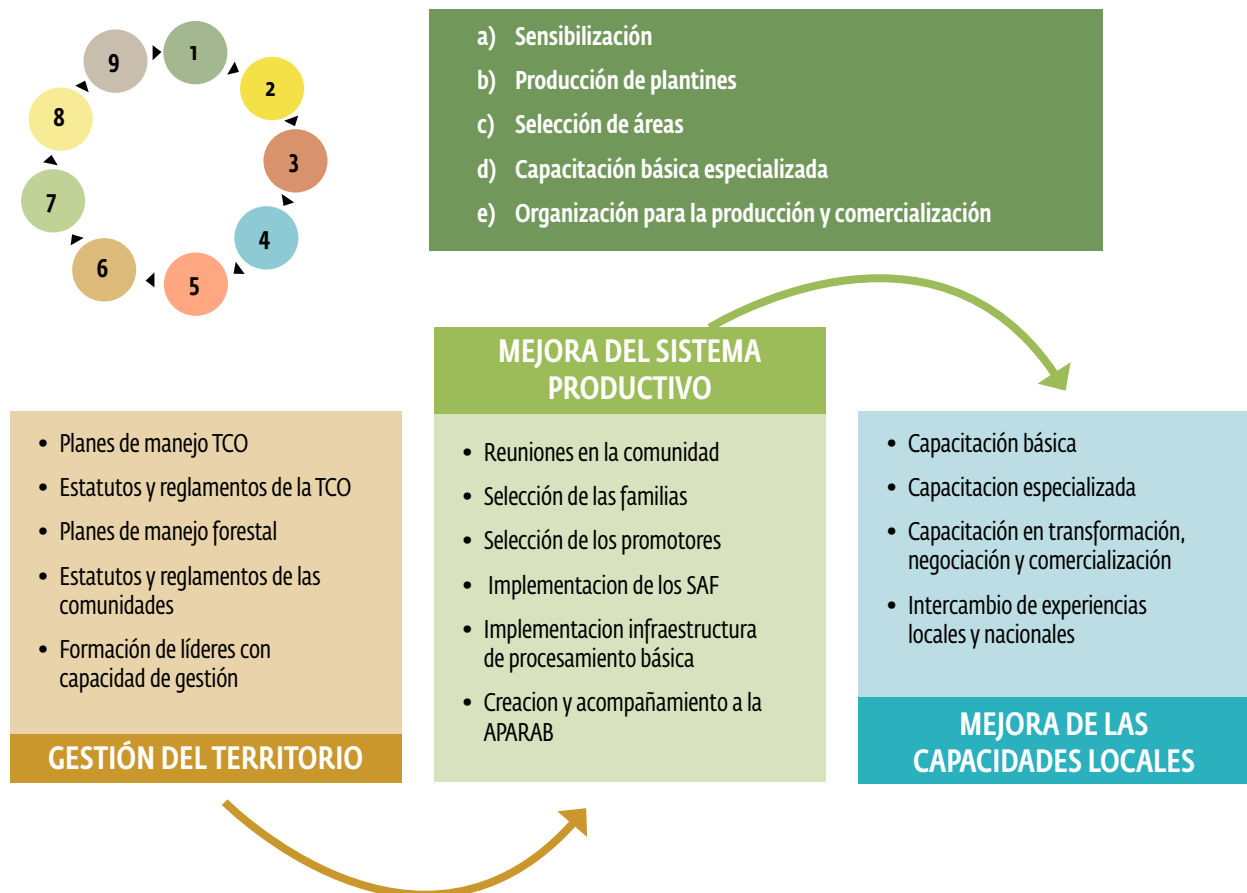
9
1
2
3
4
5
6
7
8

a) Sensibilización
b) Producción de plantines
c) Selección de áreas
d) Capacitación básica especializada
e) Organización para la producción y comercialización

MEJORA DEL SISTEMA PRODUCTIVO

- Planes de manejo TCO
- Estatutos y reglamentos de la TCO
- Planes de manejo forestal
- Estatutos y reglamentos de las comunidades
- Formación de líderes con capacidad de gestión

GESTIÓN DEL TERRITORIO

- Reuniones en la comunidad
- Selección de las familias
- Selección de los promotores
- Implementacion de los SAF
- Implementacion infraestructura de procesamiento básica
- Creacion y acompañamiento a la APARAB

- Capacitación básica
- Capacitacion especializada
- Capacitación en transformación, negociación y comercialización
- Intercambio de experiencias locales y nacionales

MEJORA DE LAS CAPACIDADES LOCALES